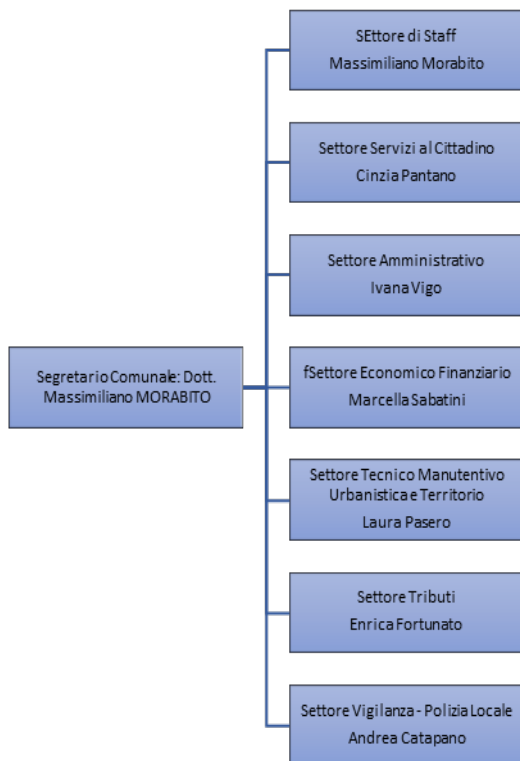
Segretario Comunale: Dott. Massimiliano MORABITO

SEttore di Staff
Massimiliano Morabito

Settore Servizi al Cittadino
Cinzia Pantano

Settore Amministrativo
Ivana Vigo

fSettore Economico Finanziario
Marcella Sabatini

Settore Tecnico Manutentivo Urbanistica e Territorio
Laura Pasero

Settore Tributi
Enrica Fortunato

Settore Vigilanza - Polizia Locale
Andrea Catapano